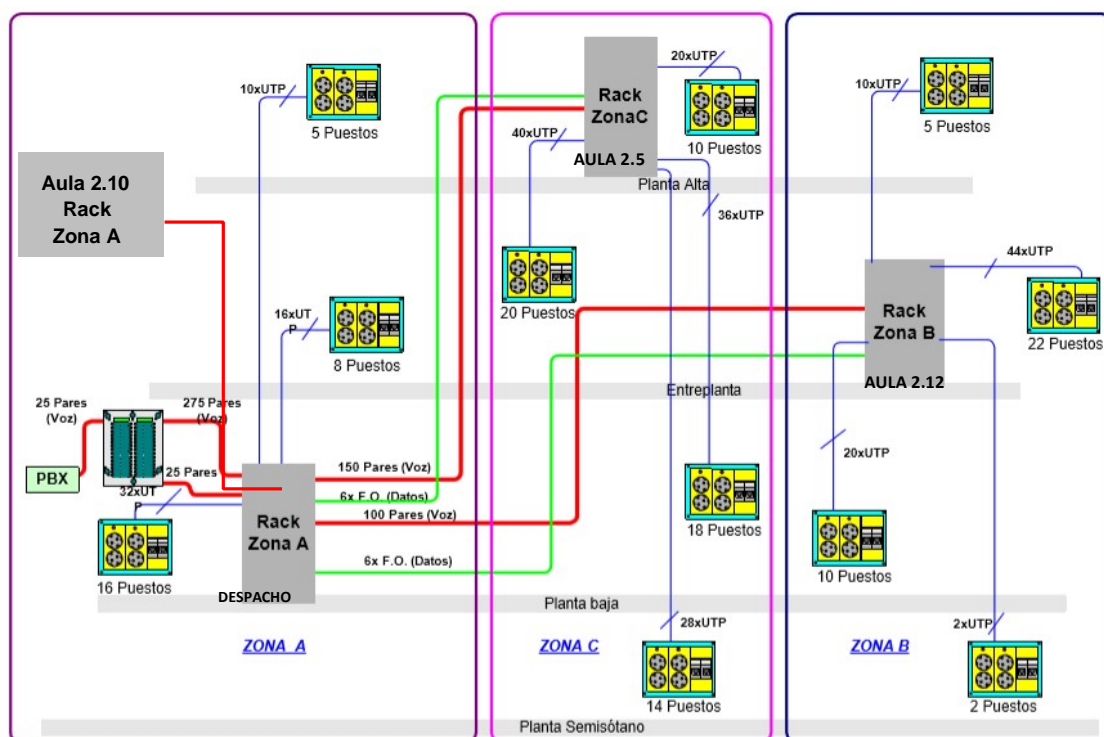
Rack ZonaC

AULA 2.5

20xUTP

10 Puestos

10xUTP

5 Puestos

40xUTP

Planta Alta

10xUTP

5 Puestos

Aula 2.10 Rack Zona A

36xUTP

44xUTP

20 Puestos

16xUTP

8 Puestos

Rack Zona B

22 Puestos

AULA 2.12

Entreplanta

25 Pares (Voz)

275 Pares (Voz)

20xUTP

PBX

25 Pares

150 Pares (Voz)

32xUTP

6x F.O. (Datos)

18 Puestos

Rack Zona A

100 Pares (Voz)

16 Puestos

6x F.O. (Datos)

10 Puestos

DESPACHO

Planta baja

28xUTP

2xUTP

ZONA A

ZONA C

ZONA B

14 Puestos

2 Puestos

Planta Semisótano